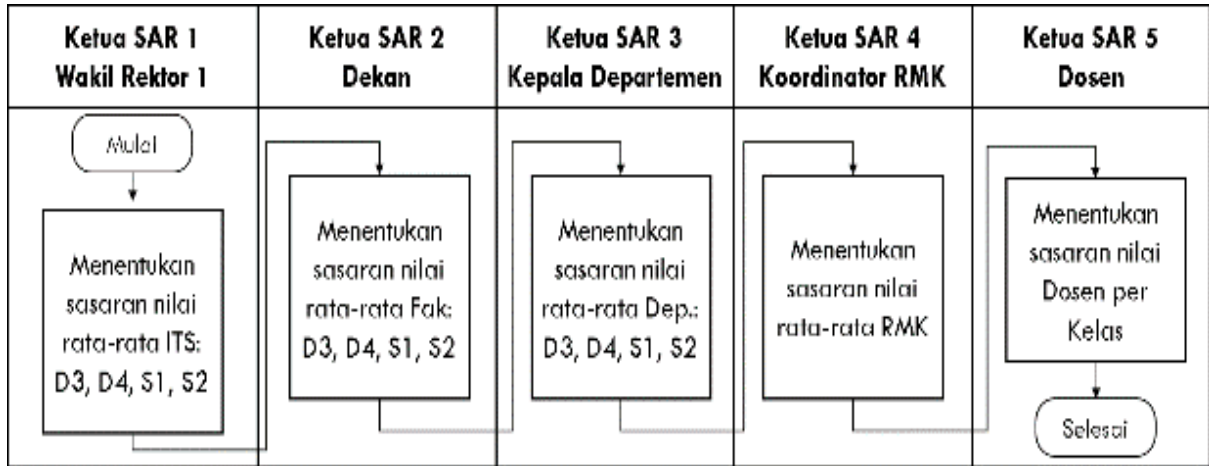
| Ketua SAR 1 Wakil Rektor 1 | Ketua SAR 2 Dekan | Ketua SAR 3 Kepala Departemen | Ketua SAR 4 Koordinator RMK | Ketua SAR 5 Dosen |
|---|---|---|---|---|
| Mulai | | | | |
| Menentukan sasaran nilai rata-rata ITS: D3, D4, S1, S2 | Menentukan sasaran nilai rata-rata Fak: D3, D4, S1, S2 | Menentukan sasaran nilai rata-rata Dep.: D3, D4, S1, S2 | Menentukan sasaran nilai rata-rata RMK | Menentukan sasaran nilai Dosen per Kelas |
| | | | | Selesai |